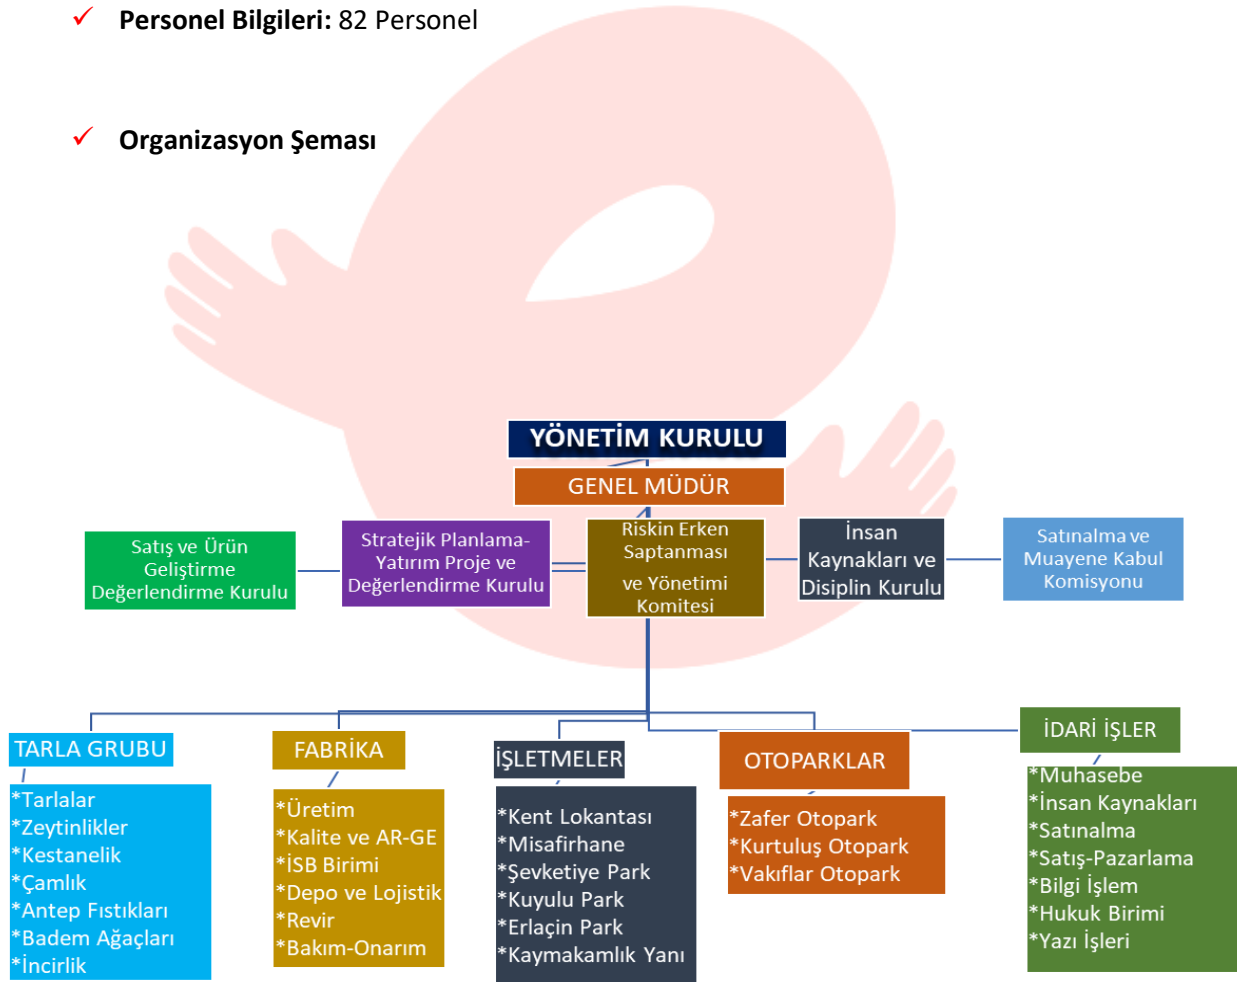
✓ **Personel Bilgileri:** 82 Personel

✓ **Organizasyon Şeması**

YÖNETİM KURULU

GENEL MÜDÜR

Satış ve Ürün Geliştirme Değerlendirme Kurulu

Stratejik Planlama-Yatırım Proje ve Değerlendirme Kurulu

Riskin Erken Saptanması ve Yönetimi Komitesi

İnsan Kaynakları ve Disiplin Kurulu

Satınalma ve Muayene Kabul Komisyonu

TARLA GRUBU

*Tarlalar
*Zeytinlikler
*Kestanelik
*Çamlık
*Antep Fıstıkları
*Badem Ağaçları
*İncirlik

FABRİKA

*Üretim
*Kalite ve AR-GE
*İSB Birimi
*Depo ve Lojistik
*Revir
*Bakım-Onarım

İŞLETMELER

*Kent Lokantası
*Misafirhane
*Şevketiye Park
*Kuyulu Park
*Erlaçin Park
*Kaymakamlık Yanı

OTOPARKLAR

*Zafer Otopark
*Kurtuluş Otopark
*Vakıflar Otopark

İDARİ İŞLER

*Muhasebe
*İnsan Kaynakları
*Satınalma
*Satış-Pazarlama
*Bilgi İşlem
*Hukuk Birimi
*Yazı İşleri